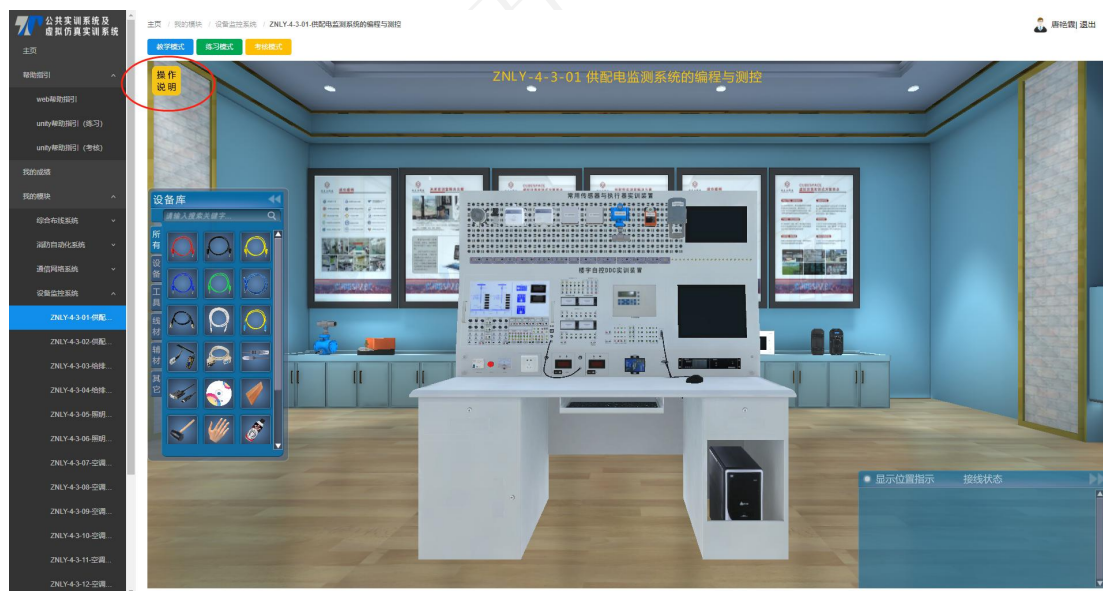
公共实训系统及
虚拟仿真实训系统

主页
帮助指引
web帮助指引
unity帮助指引（练习）
unity帮助指引（考核）
我的成绩
我的模块
综合布线系统
消防自动化系统
通信网络系统
设备监控系统
ZNLY-4-3-01-供配...
ZNLY-4-3-02-供配...
ZNLY-4-3-03-给排...
ZNLY-4-3-04-给排...
ZNLY-4-3-05-照明...
ZNLY-4-3-06-照明...
ZNLY-4-3-07-空调...
ZNLY-4-3-08-空调...
ZNLY-4-3-09-空调...
ZNLY-4-3-10-空调...
ZNLY-4-3-11-空调...
ZNLY-4-3-12-空调...

主页 / 我的模块 / 设备监控系统 / ZNLY-4-3-01-供配电监测系统的编程与测控

唐艳霞| 退出

教学模式 练习模式 考核模式

操作说明

ZNLY-4-3-01 供配电监测系统的编程与测控

设备库
请输入搜索关键字...
所有
设备
工具
线材
辅材
其它

常用传感器与执行器实训装置
楼宇自控DDC实训装置

显示位置指示 接线状态